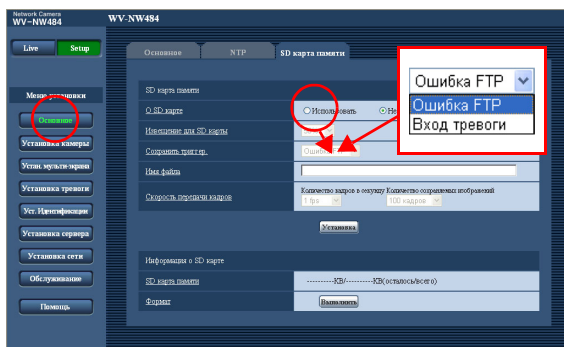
Network Camera
WV-NW484

WV-NW484

Live
Setup

Меню установки
Основное
Установка камеры
Устан. мульти-экрана
Установка тревоги
Уст. Идентификации
Установка сервера
Установка сети
Обслуживание
Помощь

Основное
NTP
SD карта памяти

SD карта памяти
О SD карте
Использовать
Не
Извещение для SD карты
Сохранить триггер
Ошибка
Имя файла
Скорость передачи кадров
Количество кадров в секунду Количество сохраненных изображений
1 fps
100 кадров
Установка

Ошибка FTP
Ошибка FTP
Вход тревоги

Информация о SD карте
SD карта памяти
----------KB/----------KB(осталось/всего)
Формат
Выполнить